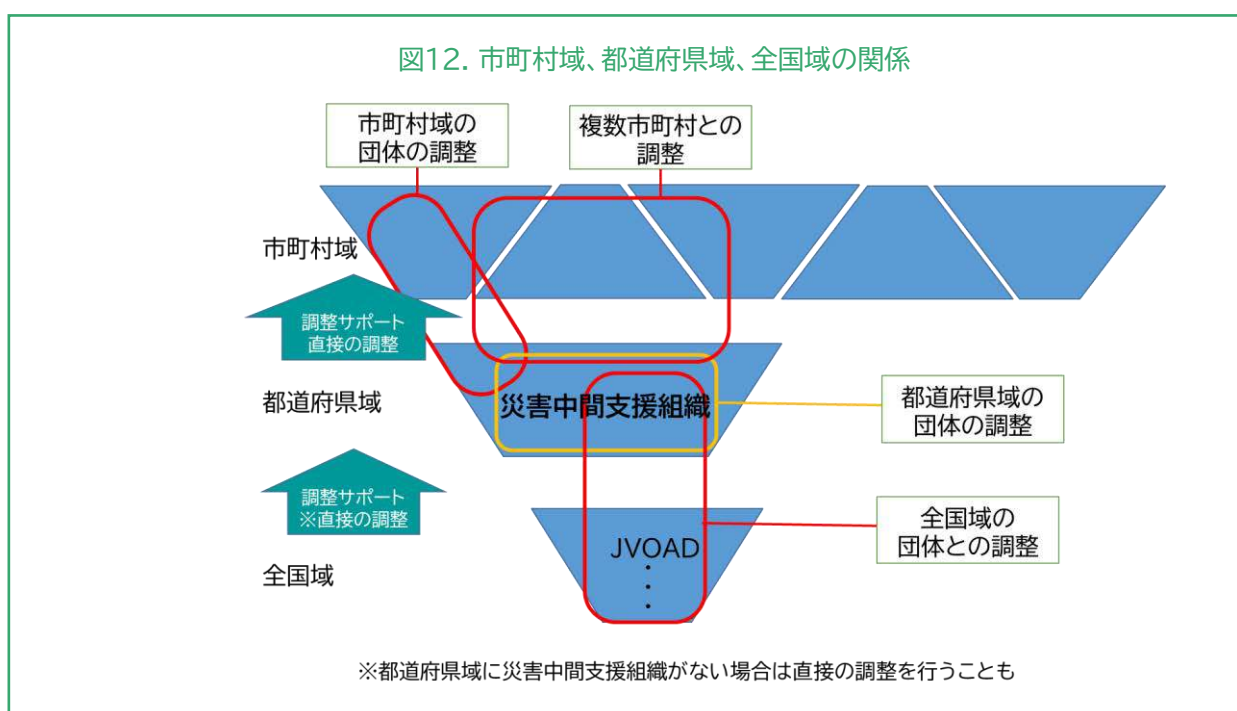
図12. 市町村域、都道府県域、全国域の関係

市町村域の団体の調整

複数市町村との調整

市町村域

調整サポート
直接の調整

都道府県域

災害中間支援組織

都道府県域の団体の調整

調整サポート
※直接の調整

全国域

JVOAD
・
・
・

全国域の団体との調整

※都道府県域に災害中間支援組織がない場合は直接の調整を行うことも